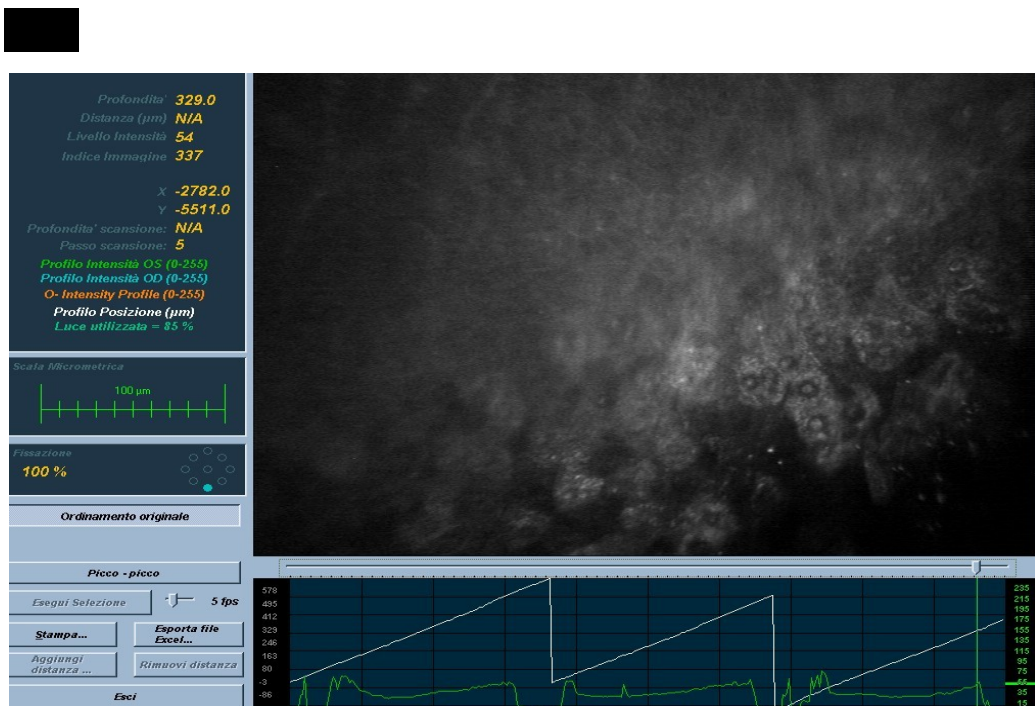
Profondita' 329.0
Distanza (µm) N/A
Livello Intensità 54
Indice Immagine 337

X -2782.0
Y -5511.0
Profondita' scansione: N/A
Passo scansione: 5
Profilo Intensità OS (0-255)
Profilo Intensità OD (0-255)
O- Intensity Profile (0-255)
Profilo Posizione (µm)
Luce utilizzata = 85 %

Scala Micrometrica
100 µm

Fissazione
100 %

Ordinamento originale

Picco - picco

Esegui Selezione
5 fps

Stampa...
Esporta file Excel...

Aggiungi distanza ...
Rimuovi distanza

Esci

578
495
412
329
246
163
80
-3
-86

235
215
195
175
155
135
115
95
75
55
35
15